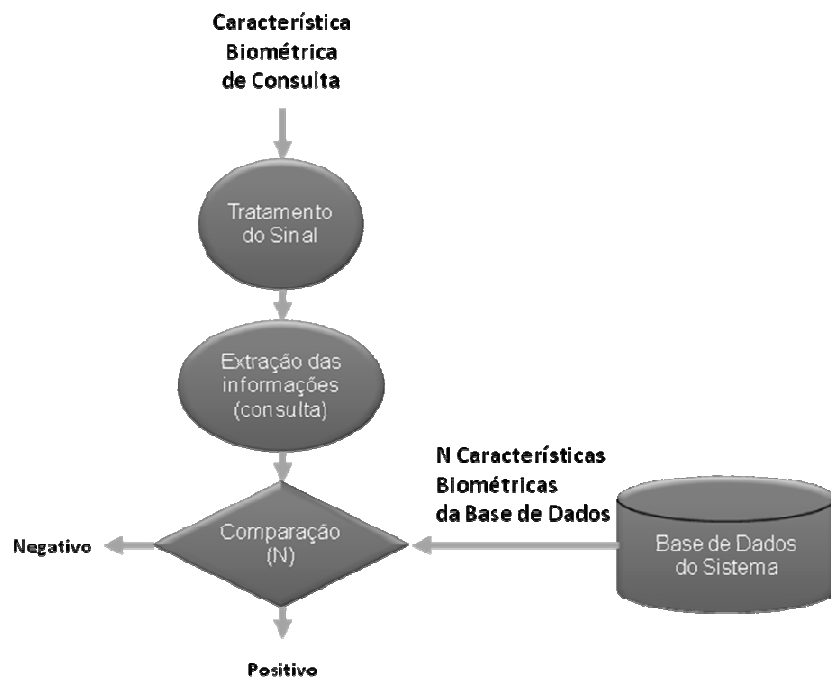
Característica Biométrica de Consulta

Tratamento do Sinal

Extração das informações (consulta)

N Características Biométricas da Base de Dados

Negativo

Comparação (N)

Base de Dados do Sistema

Positivo